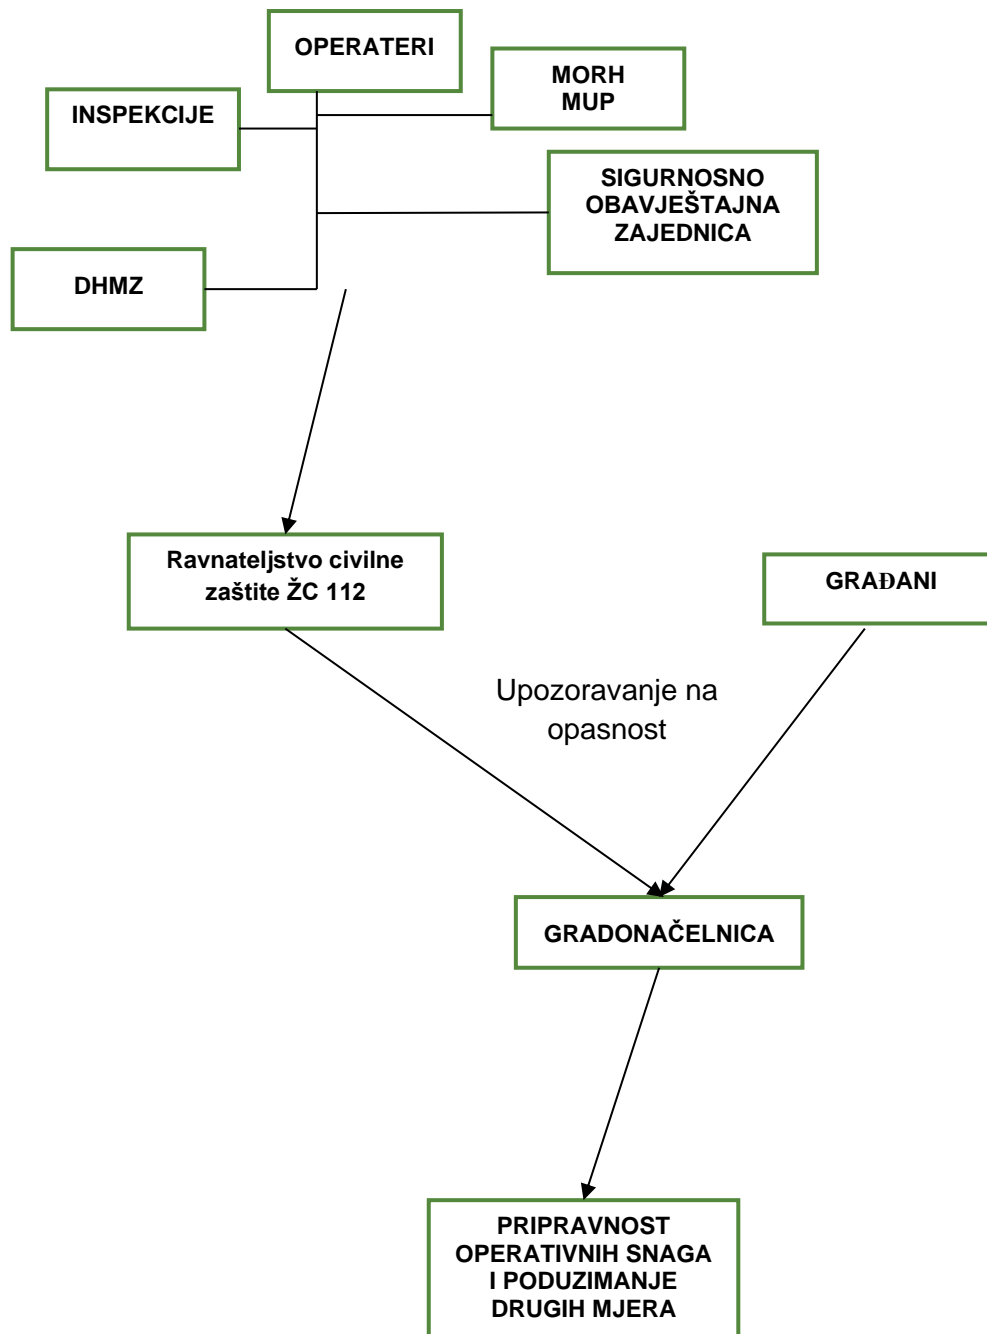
OPERATERI

MORH
MUP

INSPEKCIJE

SIGURNOSNO OBAVJEŠTAJNA ZAJEDNICA

DHMZ

Ravnateljstvo civilne zaštite ŽC 112

GRAĐANI

Upozoravanje na opasnost

GRADONAČELNICA

PRIPRAVNOST OPERATIVNIH SNAGA I PODUZIMANJE DRUGIH MJERA